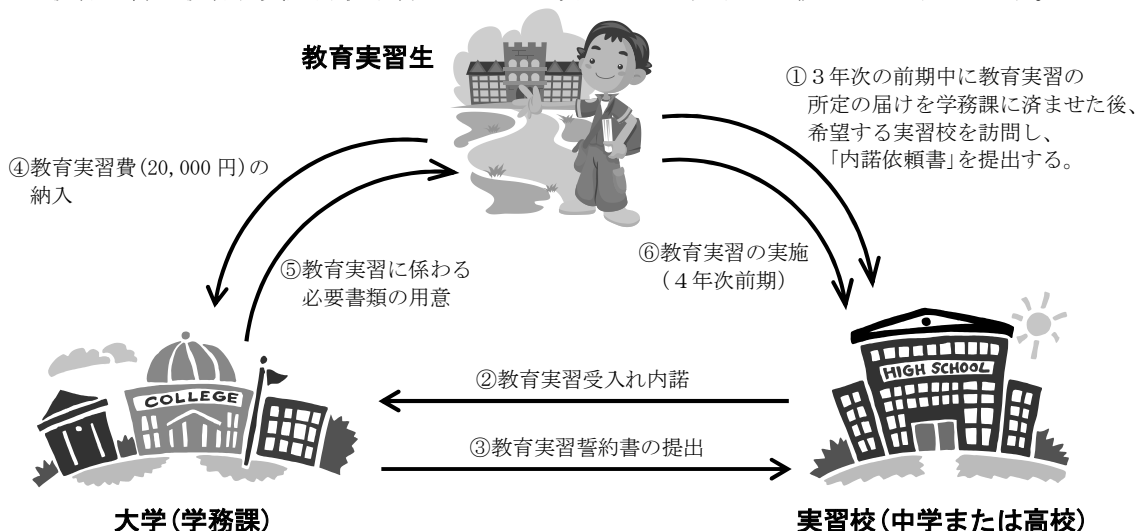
教育実習生

①３年次の前期中に教育実習の所定の届けを学務課に済ませた後、希望する実習校を訪問し、「内諾依頼書」を提出する。

④教育実習費(20,000 円)の納入

⑤教育実習に係わる必要書類の用意

⑥教育実習の実施（４年次前期）

COLLEGE

HIGH SCHOOL

②教育実習受入れ内諾

③教育実習誓約書の提出

大学(学務課)

実習校(中学または高校)